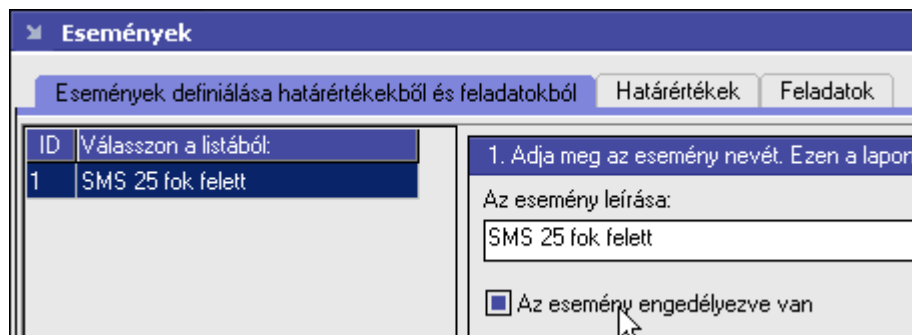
Események

Események definiálása határértékekből és feladatokból | Határértékek | Feladatok

| ID | Válasszon a listából: |
|---|---|
| 1 | SMS 25 fok felett |

1. Adja meg az esemény nevét. Ezen a lapon

Az esemény leírása:

SMS 25 fok felett

Az esemény engedélyezve van